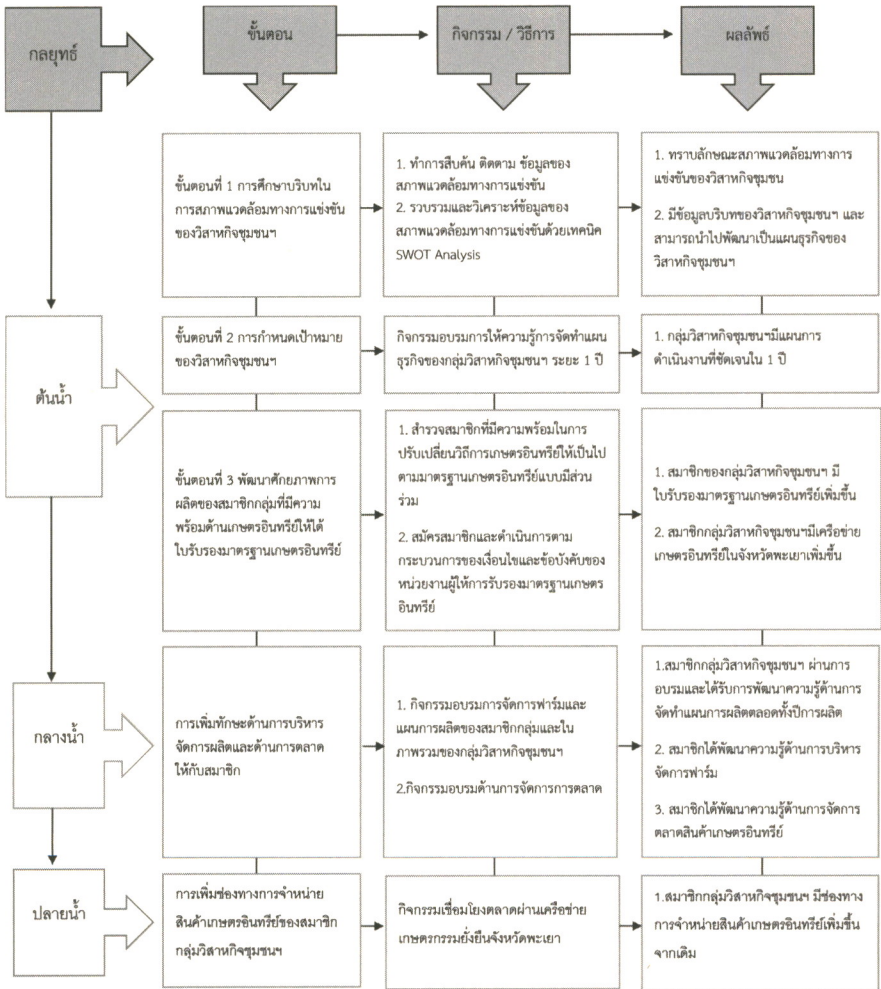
กลยุทธ์

ขั้นตอน

กิจกรรม / วิธีการ

ผลลัพธ์

ขั้นตอนที่ 1 การศึกษาบริบทในการสภาพแวดล้อมทางการแข่งขันของวิสาหกิจชุมชนฯ

1. ทำการสืบค้น ติดตาม ข้อมูลของสภาพแวดล้อมทางการแข่งขัน
2. รวบรวมและวิเคราะห์ข้อมูลของสภาพแวดล้อมทางการแข่งขันด้วยเทคนิค SWOT Analysis

1. ทราบลักษณะสภาพแวดล้อมทางการแข่งขันของวิสาหกิจชุมชน
2. มีข้อมูลบริบทของวิสาหกิจชุมชนฯ และสามารถนำไปพัฒนาเป็นแผนธุรกิจของวิสาหกิจชุมชนฯ

ต้นน้ำ

ขั้นตอนที่ 2 การกำหนดเป้าหมายของวิสาหกิจชุมชนฯ

กิจกรรมอบรมการให้ความรู้การจัดทำแผนธุรกิจของกลุ่มวิสาหกิจชุมชนฯ ระยะ 1 ปี

1. กลุ่มวิสาหกิจชุมชนฯมีแผนการดำเนินงานที่ชัดเจนใน 1 ปี

ขั้นตอนที่ 3 พัฒนาศักยภาพการผลิตของสมาชิกกลุ่มที่มีความพร้อมด้านเกษตรอินทรีย์ให้ได้ใบรับรองมาตรฐานเกษตรอินทรีย์

1. สำรวจสมาชิกที่มีความพร้อมในการปรับเปลี่ยนวิถีการเกษตรอินทรีย์ให้เป็นไปตามมาตรฐานเกษตรอินทรีย์แบบมีส่วนร่วม
2. สมัครสมาชิกและดำเนินการตามกระบวนการของเงื่อนไขและข้อบังคับของหน่วยงานผู้ให้การรับรองมาตรฐานเกษตรอินทรีย์

1. สมาชิกของกลุ่มวิสาหกิจชุมชนฯ มีใบรับรองมาตรฐานเกษตรอินทรีย์เพิ่มขึ้น
2. สมาชิกกลุ่มวิสาหกิจชุมชนฯมีเครือข่ายเกษตรอินทรีย์ในจังหวัดพะเยาเพิ่มขึ้น

กลางน้ำ

การเพิ่มทักษะด้านการบริหารจัดการผลิตและด้านการตลาดให้กับสมาชิก

1. กิจกรรมอบรมการจัดการฟาร์มและแผนการผลิตของสมาชิกกลุ่มและในภาพรวมของกลุ่มวิสาหกิจชุมชนฯ
2.กิจกรรมอบรมด้านการจัดการการตลาด

1.สมาชิกกลุ่มวิสาหกิจชุมชนฯ ผ่านการอบรมและได้รับการพัฒนาความรู้ด้านการจัดทำแผนการผลิตตลอดทั้งปีการผลิต
2. สมาชิกได้พัฒนาความรู้ด้านการบริหารจัดการฟาร์ม
3. สมาชิกได้พัฒนาความรู้ด้านการจัดการตลาดสินค้าเกษตรอินทรีย์

ปลายน้ำ

การเพิ่มช่องทางการจำหน่ายสินค้าเกษตรอินทรีย์ของสมาชิกกลุ่มวิสาหกิจชุมชนฯ

กิจกรรมเชื่อมโยงตลาดผ่านเครือข่ายเกษตรกรรมยั่งยืนจังหวัดพะเยา

1.สมาชิกกลุ่มวิสาหกิจชุมชนฯ มีช่องทางการจำหน่ายสินค้าเกษตรอินทรีย์เพิ่มขึ้นจากเดิม